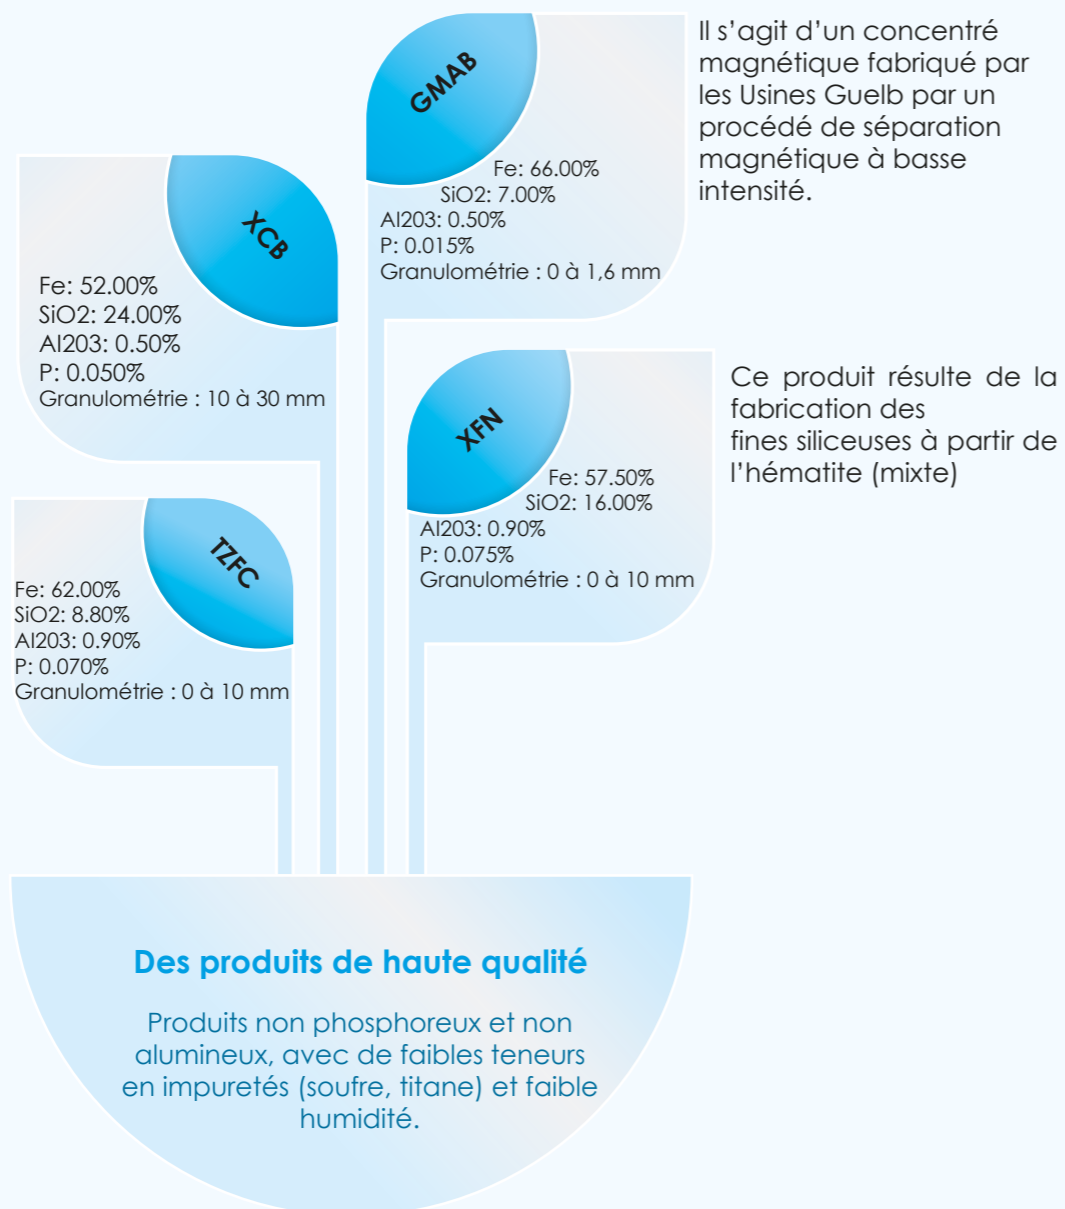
GMAB

Fe: 66.00%
SiO2: 7.00%
Al203: 0.50%
P: 0.015%
Granulométrie : 0 à 1,6 mm

Il s’agit d’un concentré magnétique fabriqué par les Usines Guelb par un procédé de séparation magnétique à basse intensité.

XCB

Fe: 52.00%
SiO2: 24.00%
Al203: 0.50%
P: 0.050%
Granulométrie : 10 à 30 mm

XFN

Fe: 57.50%
SiO2: 16.00%
Al203: 0.90%
P: 0.075%
Granulométrie : 0 à 10 mm

Ce produit résulte de la fabrication des fines siliceuses à partir de l’hématite (mixte)

TZFC

Fe: 62.00%
SiO2: 8.80%
Al203: 0.90%
P: 0.070%
Granulométrie : 0 à 10 mm

Des produits de haute qualité

Produits non phosphoreux et non alumineux, avec de faibles teneurs en impuretés (soufre, titane) et faible humidité.